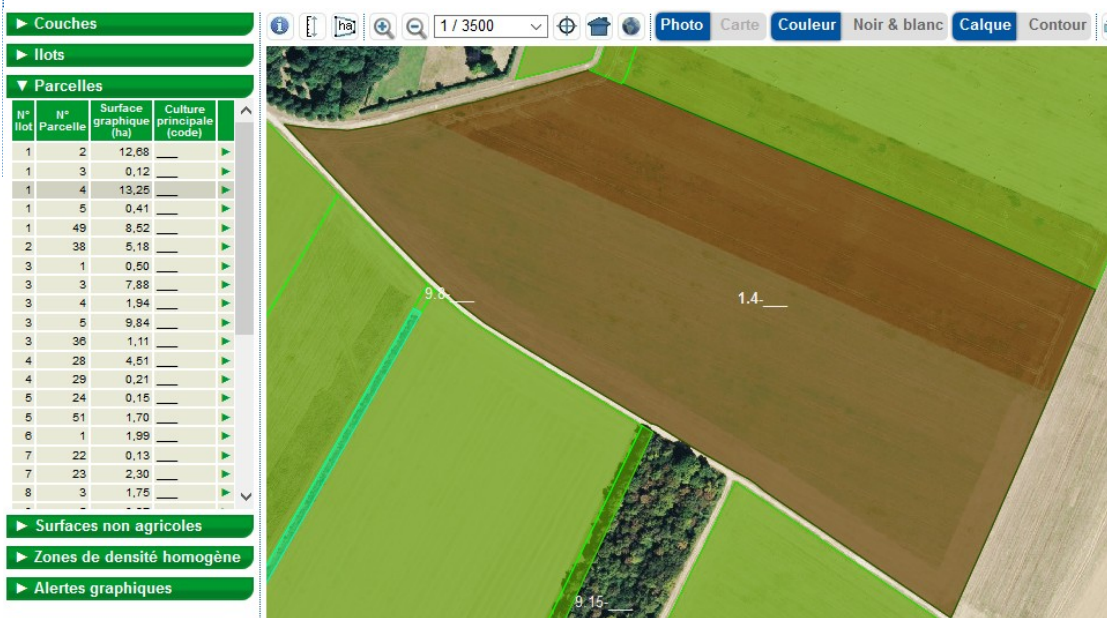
► Couches
► Ilots
▼ Parcelles

| N° Ilot | N° Parcelle | Surface graphique (ha) | Culture principale (code) |
|---|---|---|---|
| 1 | 2 | 12,68 | ___ |
| 1 | 3 | 0,12 | ___ |
| 1 | 4 | 13,25 | ___ |
| 1 | 5 | 0,41 | ___ |
| 1 | 49 | 8,52 | ___ |
| 2 | 38 | 5,18 | ___ |
| 3 | 1 | 0,50 | ___ |
| 3 | 3 | 7,88 | ___ |
| 3 | 4 | 1,94 | ___ |
| 3 | 5 | 9,84 | ___ |
| 3 | 36 | 1,11 | ___ |
| 4 | 28 | 4,51 | ___ |
| 4 | 29 | 0,21 | ___ |
| 5 | 24 | 0,15 | ___ |
| 5 | 51 | 1,70 | ___ |
| 6 | 1 | 1,99 | ___ |
| 7 | 22 | 0,13 | ___ |
| 7 | 23 | 2,30 | ___ |
| 8 | 3 | 1,75 | ___ |

► Surfaces non agricoles
► Zones de densité homogène
► Alertes graphiques

ha 1 / 3500 Photo Carte Couleur Noir & blanc Calque Contour

9.8-___
1.4-___
9.15-___